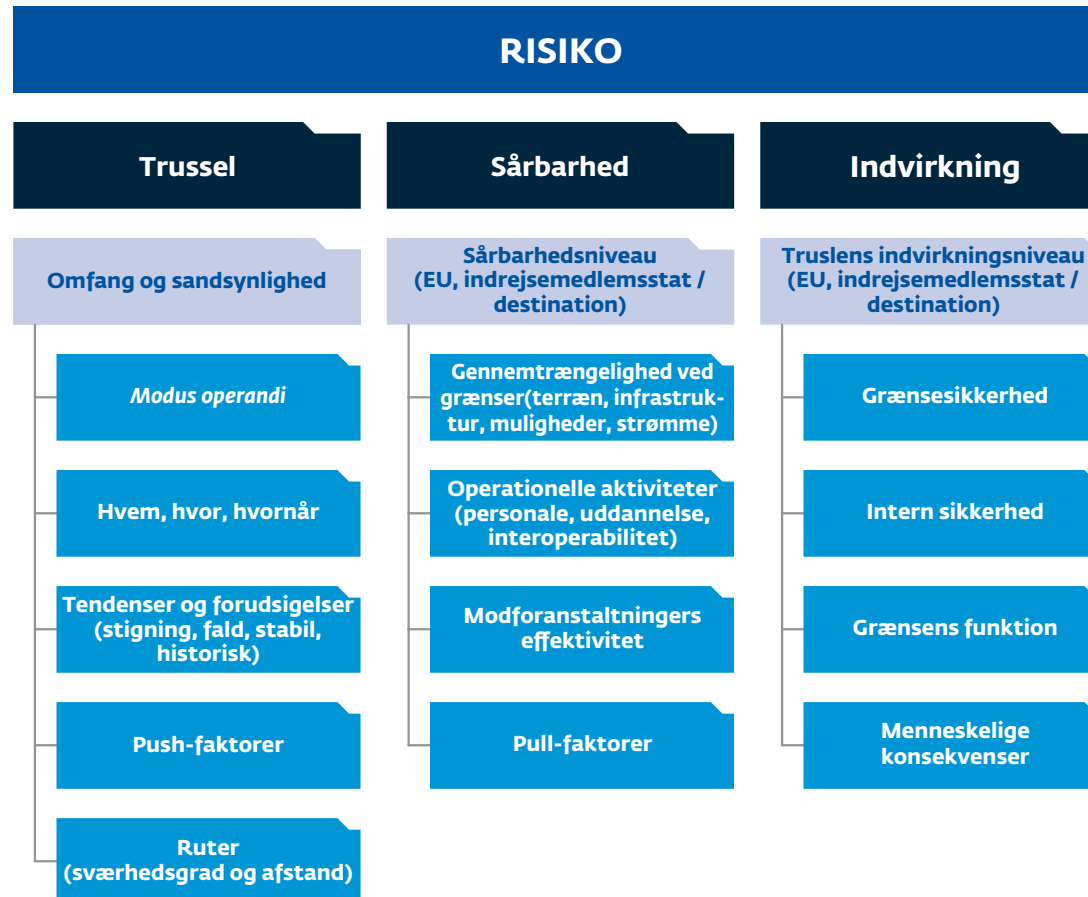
RISIKO

Trussel

Omfang og sandsynlighed

*Modus operandi*

Hvem, hvor, hvornår

Tendenser og forudsigelser (stigning, fald, stabil, historisk)

Push-faktorer

Ruter (sværhedsgrad og afstand)

Sårbarhed

Sårbarhedsniveau (EU, indrejsemedlemsstat / destination)

Gennemtrængelighed ved grænser(terræn, infrastruktur, muligheder, strømme)

Operationelle aktiviteter (personale, uddannelse, interoperabilitet)

Modforanstaltningers effektivitet

Pull-faktorer

Indvirkning

Truslens indvirkningsniveau (EU, indrejsemedlemsstat / destination)

Grænsesikkerhed

Intern sikkerhed

Grænsens funktion

Menneskelige konsekvenser